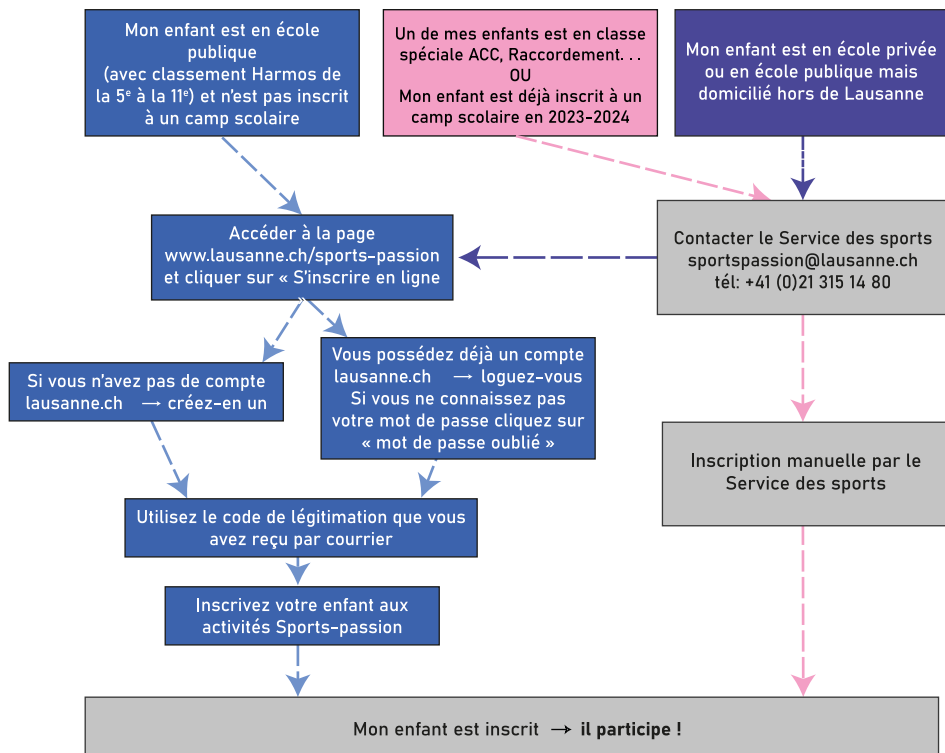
Mon enfant est en école publique (avec classement Harmos de la 5$^{e}$ à la 11$^{e}$) et n'est pas inscrit à un camp scolaire

Un de mes enfants est en classe spéciale ACC, Raccordement. . . OU Mon enfant est déjà inscrit à un camp scolaire en 2023-2024

Mon enfant est en école privée ou en école publique mais domicilié hors de Lausanne

Accéder à la page www.lausanne.ch/sports-passion et cliquer sur « S'inscrire en ligne

Contacter le Service des sports sportspassion@lausanne.ch tél: +41 (0)21 315 14 80

Si vous n'avez pas de compte lausanne.ch → créez-en un

Vous possédez déjà un compte lausanne.ch → loguez-vous Si vous ne connaissez pas votre mot de passe cliquez sur « mot de passe oublié »

Inscription manuelle par le Service des sports

Utilisez le code de légitimation que vous avez reçu par courrier

Inscrivez votre enfant aux activités Sports-passion

Mon enfant est inscrit → **il participe !**